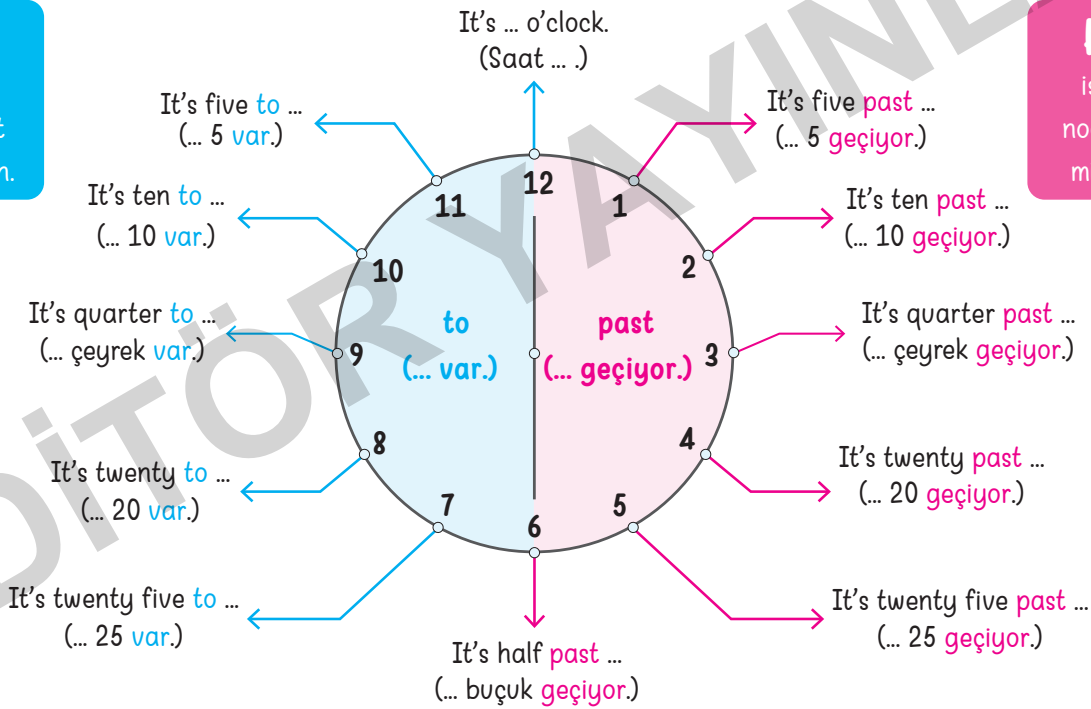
t
n.

It's ... o'clock.
(Saat ... .)

It's five to ...
(... 5 var.)

It's ten to ...
(... 10 var.)

It's quarter to ...
(... çeyrek var.)

It's twenty to ...
(... 20 var.)

It's twenty five to ...
(... 25 var.)

It's half past ...
(... buçuk geçiyor.)

It's five past ...
(... 5 geçiyor.)

It's ten past ...
(... 10 geçiyor.)

It's quarter past ...
(... çeyrek geçiyor.)

It's twenty past ...
(... 20 geçiyor.)

It's twenty five past ...
(... 25 geçiyor.)

12 1 2 3 4 5 6 7 8 9 10 11

to
(... var.)

past
(... geçiyor.)

is
no
m

EDİTÖR YAYINE